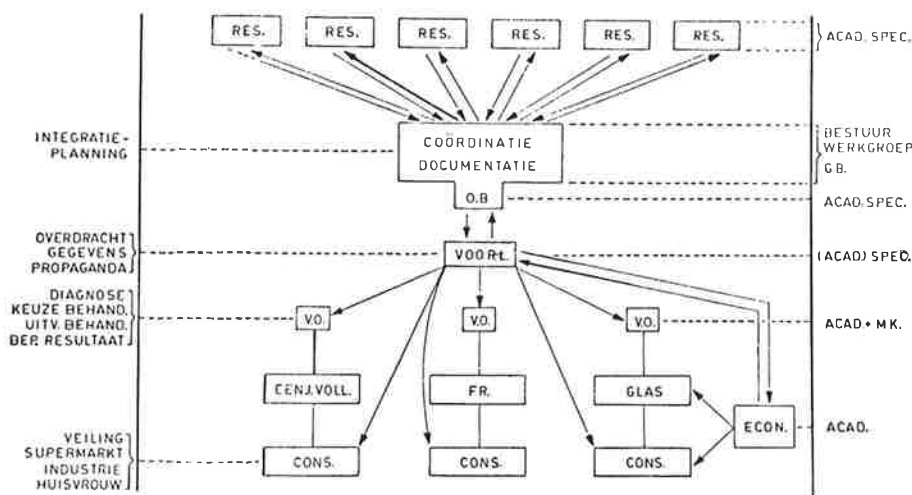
RES.
RES.
RES.
RES.
RES.
RES.
ACAD. SPEC.

INTEGRATIE-PLANNING
COORDINATIE DOCUMENTATIE
BESTUUR WERKGROEP G.B.

O.B
ACAD. SPEC.

OVERDRACHT GEGEVENS PROPAGANDA
VOORL.
(ACAD) SPEC.

DIAGNOSE KEUZE BEHAND. UITV. BEHAND. BEP. RESULTAAT
V.O.
V.O.
V.O.
ACAD + MK.

CENJ.VOLL.
FR.
GLAS
ECON.
ACAD.

VEILING SUPERMARKT INDUSTRIE HUISVROUW
CONS.
CONS.
CONS.